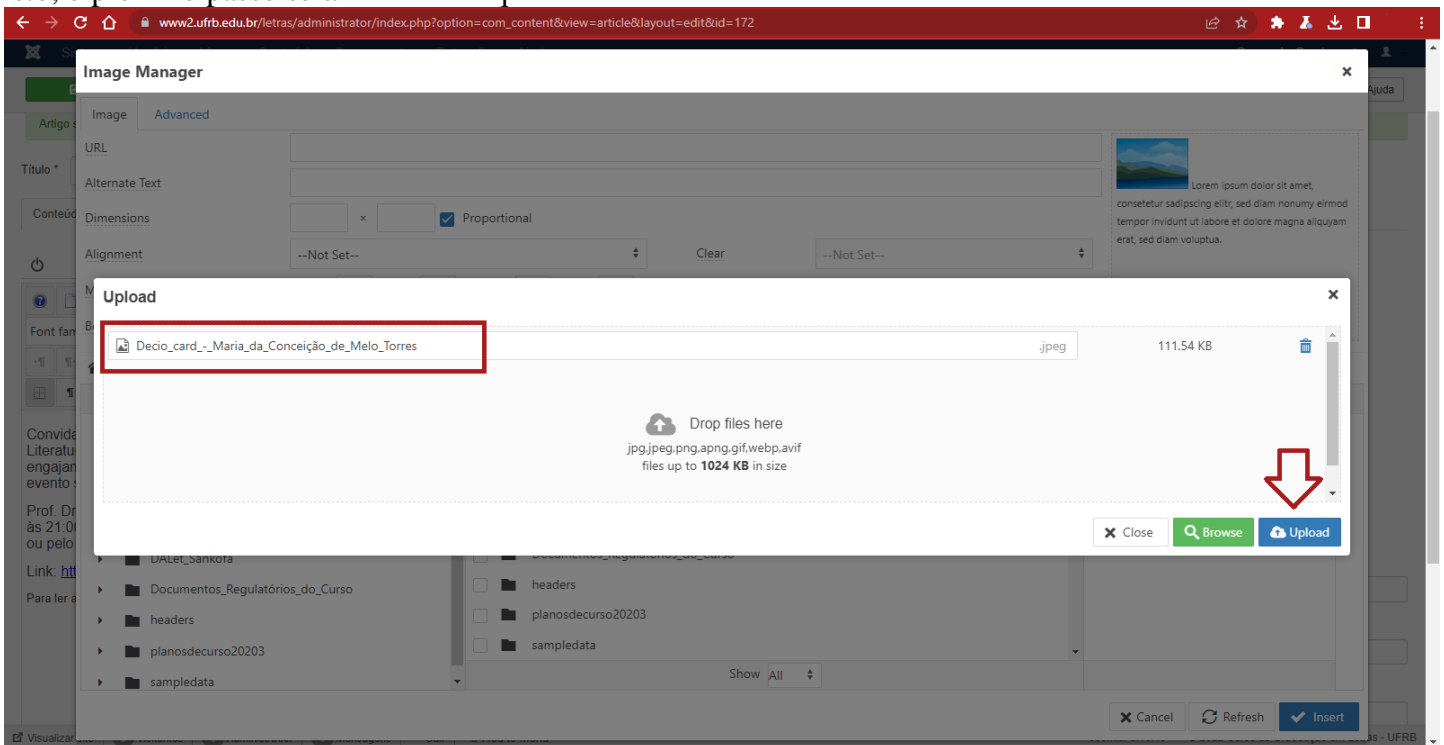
www2.ufrb.edu.br/letras/administrator/index.php?option=com_content&view=article&layout=edit&id=172

Image Manager

Image Advanced

URL

Alternate Text

Dimensions × Proportional

Alignment --Not Set-- Clear --Not Set--

Lorem ipsum dolor sit amet, consetetur sadipscing elitr, sed diam nonumy eirmod tempor invidunt ut labore et dolore magna aliquyam erat, sed diam voluptua.

Upload

Decio_card_-_Maria_da_Conceição_de_Melo_Torres .jpeg 111.54 KB

Drop files here
jpg,jpeg,png,apng,gif,webp,avif
files up to **1024 KB** in size

Close Browse Upload

DALet_Sankofa
Documentos_Regulatórios_do_Curso
headers
planosdecurso20203
sampledata

headers
planosdecurso20203
sampledata

Show All

Cancel Refresh Insert

Título *
Conteúdo
Font fam
Convida
Literatu
engajam
evento
Prof. Dr
às 21:0
ou pelo
Link: htt
Para ler a
Ajuda
Artigo s
Visualizar
- UFRB